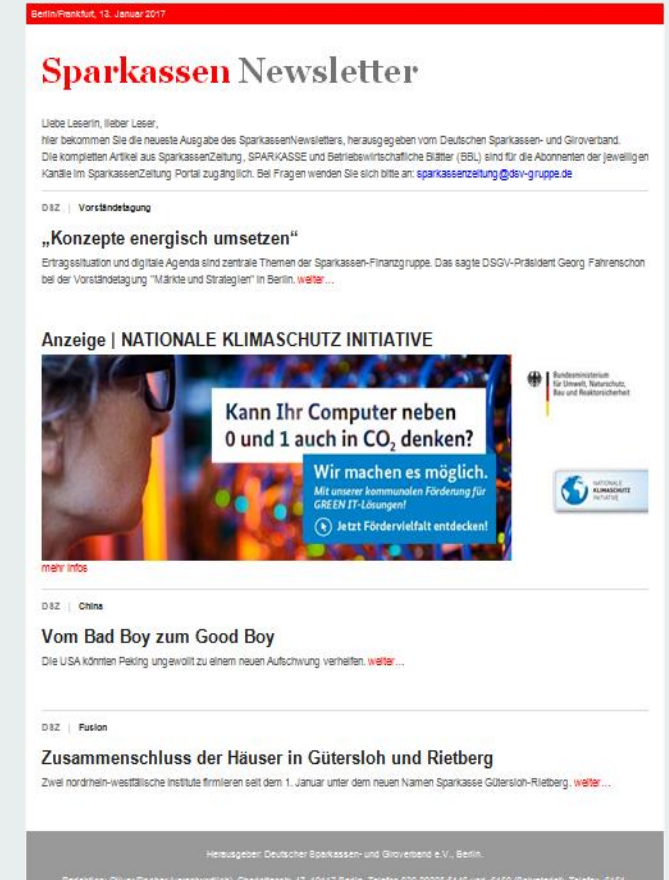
Berlin/Frankfurt, 13. Januar 2017

Sparkassen Newsletter

Liebe Leserin, lieber Leser,
hier bekommen Sie die neueste Ausgabe des SparkassenNewsletters, herausgegeben vom Deutschen Sparkassen- und Giroverband. Die kompletten Artikel aus SparkassenZeitung, SPARKASSE und Betriebswirtschaftliche Blätter (BBL) sind für die Abonnenten der jeweiligen Kanäle im SparkassenZeitung Portal zugänglich. Bei Fragen wenden Sie sich bitte an: sparkassenzeitung@dsv-gruppe.de

DSZ | Vorständetagung

„Konzepte energisch umsetzen“

Ertragssituation und digitale Agenda sind zentrale Themen der Sparkassen-Finanzgruppe. Das sagte DSGV-Präsident Georg Fahrenschon bei der Vorständetagung "Märkte und Strategien" in Berlin. weiter…

Anzeige | NATIONALE KLIMASCHUTZ INITIATIVE

Kann Ihr Computer neben 0 und 1 auch in $CO_2$ denken?

Wir machen es möglich.
Mit unserer kommunalen Förderung für GREEN IT-Lösungen!

Jetzt Fördervielfalt entdecken!

Bundesministerium für Umwelt, Naturschutz, Bau und Reaktorsicherheit

NATIONALE KLIMASCHUTZ INITIATIVE

mehr infos

DSZ | China

Vom Bad Boy zum Good Boy

Die USA könnten Peking ungewollt zu einem neuen Aufschwung verhelfen. weiter…

DSZ | Fusion

Zusammenschluss der Häuser in Gütersloh und Rietberg

Zwei nordrhein-westfälische Institute firmieren seit dem 1. Januar unter dem neuen Namen Sparkasse Gütersloh-Rietberg. weiter…

Herausgeber Deutscher Sparkassen- und Giroverband e.V., Berlin.

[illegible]